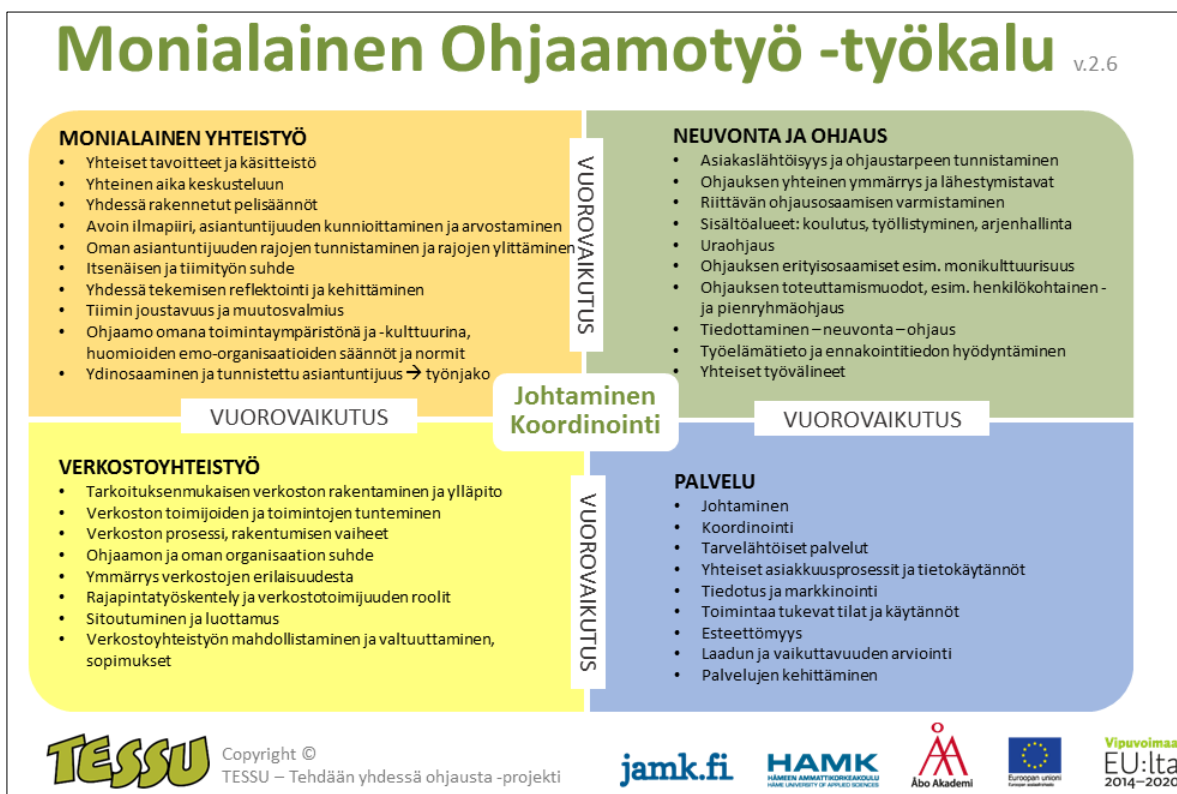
Monialainen Ohjaamotyö -työkalu v.2.6

MONIALAINEN YHTEISTYÖ
- Yhteiset tavoitteet ja käsitteistö
- Yhteinen aika keskusteluun
- Yhdessä rakennetut pelisäännöt
- Avoin ilmapiiri, asiantuntijuuden kunnioittaminen ja arvostaminen
- Oman asiantuntijuuden rajojen tunnistaminen ja rajojen ylittäminen
- Itsenäisen ja tiimityön suhde
- Yhdessä tekemisen reflektointi ja kehittäminen
- Tiimin joustavuus ja muutosvalmius
- Ohjaamo omana toimintaympäristönä ja -kulttuurina, huomioiden emo-organisaatioiden säännöt ja normit
- Ydinosaaminen ja tunnistettu asiantuntijuus → työnjako

VUOROVAIKUTUS

NEUVONTA JA OHJAUS
- Asiakaslähtöisyys ja ohjaustarpeen tunnistaminen
- Ohjauksen yhteinen ymmärrys ja lähestymistavat
- Riittävän ohjausosaamisen varmistaminen
- Sisältöalueet: koulutus, työllistyminen, arjenhallinta
- Uraohjaus
- Ohjauksen erityisosaamiset esim. monikulttuurisuus
- Ohjauksen toteuttamismuodot, esim. henkilökohtainen - ja pienryhmäohjaus
- Tiedottaminen – neuvonta – ohjaus
- Työelämätieto ja ennakointitiedon hyödyntäminen
- Yhteiset työvälineet

VUOROVAIKUTUS

Johtaminen
Koordinointi

VUOROVAIKUTUS

VERKOSTOYHTEISTYÖ
- Tarkoituksenmukaisen verkoston rakentaminen ja ylläpito
- Verkoston toimijoiden ja toimintojen tunteminen
- Verkoston prosessi, rakentumisen vaiheet
- Ohjaamon ja oman organisaation suhde
- Ymmärrys verkostojen erilaisuudesta
- Rajapintatyöskentely ja verkostotoimijuuden roolit
- Sitoutuminen ja luottamus
- Verkostoyhteistyön mahdollistaminen ja valtuuttaminen, sopimukset

VUOROVAIKUTUS

PALVELU
- Johtaminen
- Koordinointi
- Tarvelähtöiset palvelut
- Yhteiset asiakkuusprosessit ja tietokäytännöt
- Tiedotus ja markkinointi
- Toimintaa tukevat tilat ja käytännöt
- Esteettömyys
- Laadun ja vaikuttavuuden arviointi
- Palvelujen kehittäminen

TESSU
Copyright ©
TESSU – Tehdään yhdessä ohjausta -projekti

jamk.fi
HAMK
HÄMEEN AMMATTIKORKEAKOULU
HÄME UNIVERSITY OF APPLIED SCIENCES
Åbo Akademi
Euroopan unioni
Vipuvoimaa
EU:lta
2014–2020